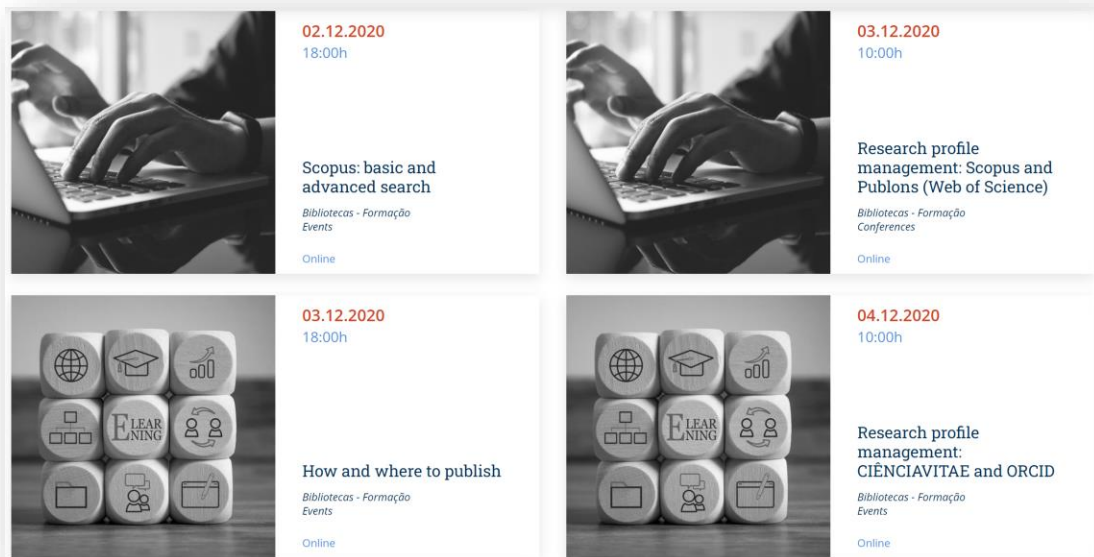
02.12.2020
18:00h

Scopus: basic and advanced search

Bibliotecas - Formação
Events

Online

03.12.2020
10:00h

Research profile management: Scopus and Publons (Web of Science)

Bibliotecas - Formação
Conferences

Online

E LEAR NING

03.12.2020
18:00h

How and where to publish

Bibliotecas - Formação
Events

Online

E LEAR NING

04.12.2020
10:00h

Research profile management: CIÊNCIAVITAE and ORCID

Bibliotecas - Formação
Events

Online